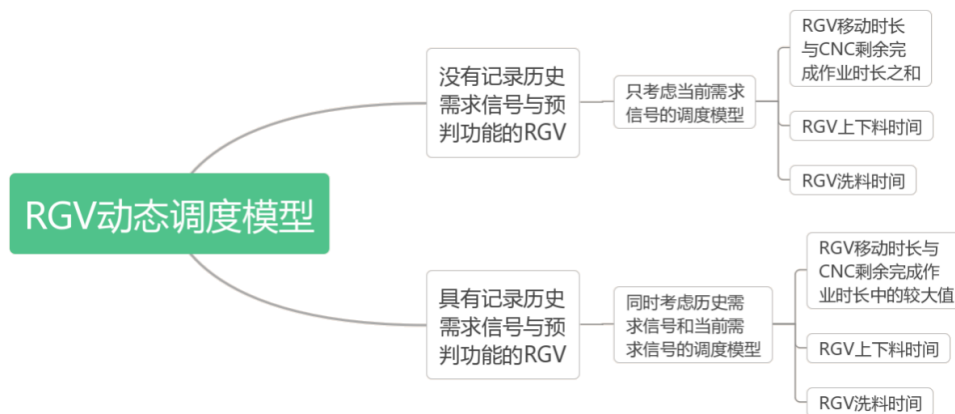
RGV动态调度模型

没有记录历史需求信号与预判功能的RGV

只考虑当前需求信号的调度模型

RGV移动时长与CNC剩余完成作业时长之和

RGV上下料时间

RGV洗料时间

具有记录历史需求信号与预判功能的RGV

同时考虑历史需求信号和当前需求信号的调度模型

RGV移动时长与CNC剩余完成作业时长中的较大值

RGV上下料时间

RGV洗料时间